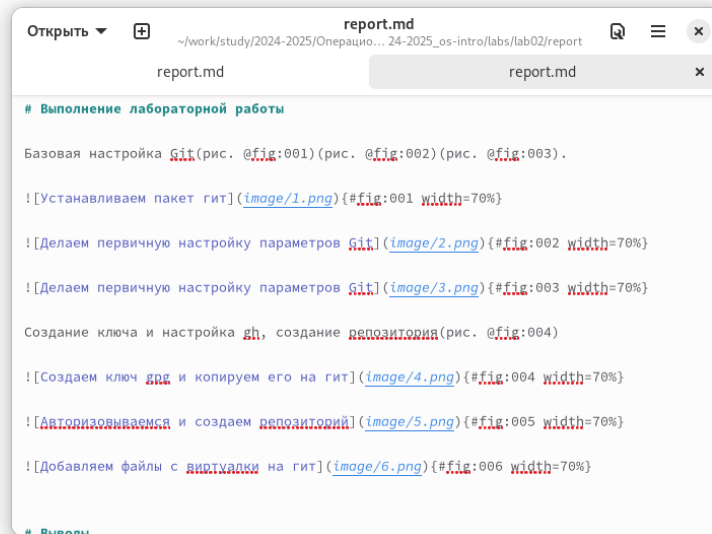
Открыть report.md ~/work/study/2024-2025/Операцио… 24-2025_os-intro/labs/lab02/report

report.md report.md ×

# Выполнение лабораторной работы

Базовая настройка Git(рис. @fig:001)(рис. @fig:002)(рис. @fig:003).

![Устанавливаем пакет гит](image/1.png){#fig:001 width=70%}

![Делаем первичную настройку параметров Git](image/2.png){#fig:002 width=70%}

![Делаем первичную настройку параметров Git](image/3.png){#fig:003 width=70%}

Создание ключа и настройка gh, создание репозитория(рис. @fig:004)

![Создаем ключ gpg и копируем его на гит](image/4.png){#fig:004 width=70%}

![Авторизовываемся и создаем репозиторий](image/5.png){#fig:005 width=70%}

![Добавляем файлы с виртуалки на гит](image/6.png){#fig:006 width=70%}

# Выводы